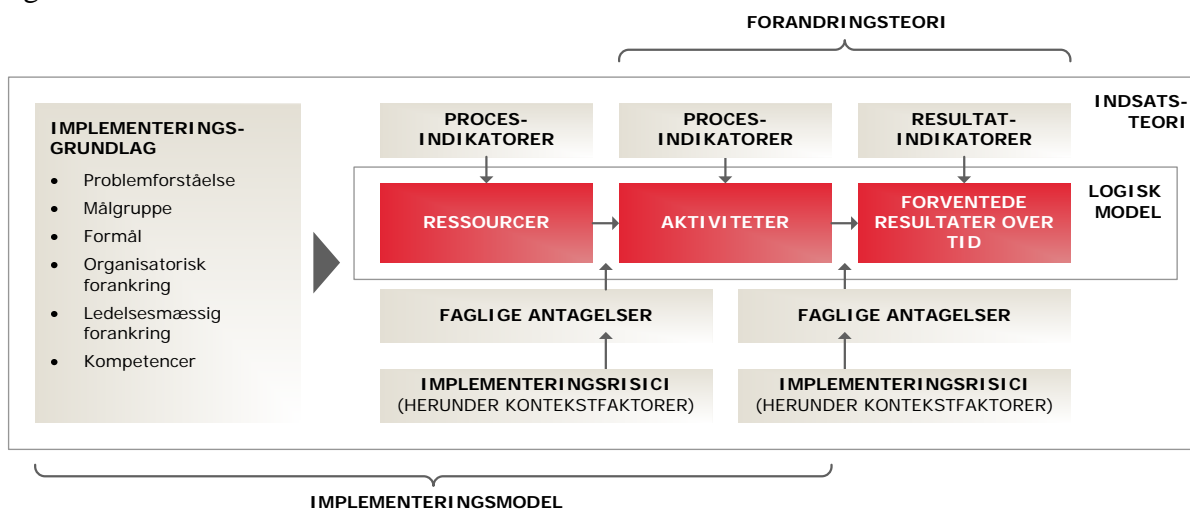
FORANDRINGSTEORI

IMPLEMENTERINGSGRUNDLAG

- Problemforståelse
- Målgruppe
- Formål
- Organisatorisk forankring
- Ledelsesmæssig forankring
- Kompetencer

PROCES-INDIKATORER

PROCES-INDIKATORER

RESULTAT-INDIKATORER

INDSATS-TEORI

RESSOURCER

AKTIVITETER

FORVENTEDE RESULTATER OVER TID

LOGISK MODEL

FAGLIGE ANTAGELSER

FAGLIGE ANTAGELSER

IMPLEMENTERINGSRISICI (HERUNDER KONTEKSTFAKTORER)

IMPLEMENTERINGSRISICI (HERUNDER KONTEKSTFAKTORER)

IMPLEMENTERINGSMODEL